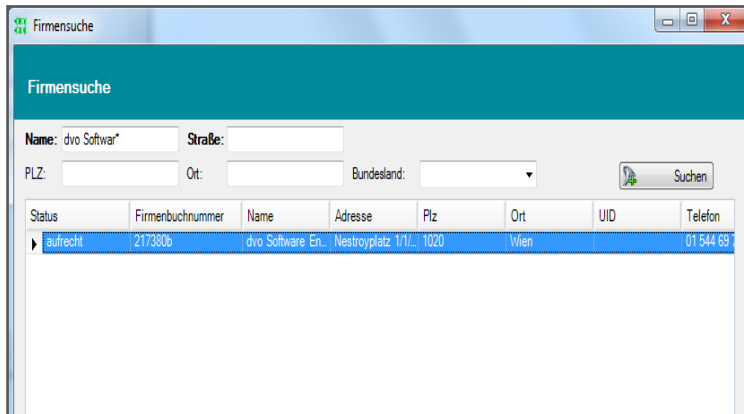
Firmensuche

Firmensuche

Name: dvo Softwar* Straße:

PLZ: Ort: Bundesland: Suchen

| Status | Firmenbuchnummer | Name | Adresse | Plz | Ort | UID | Telefon |
|---|---|---|---|---|---|---|---|
| aufrecht | 217380b | dvo Software En... | Nestroyplatz 1/1/... | 1020 | Wien | | 01 544 69 7 |